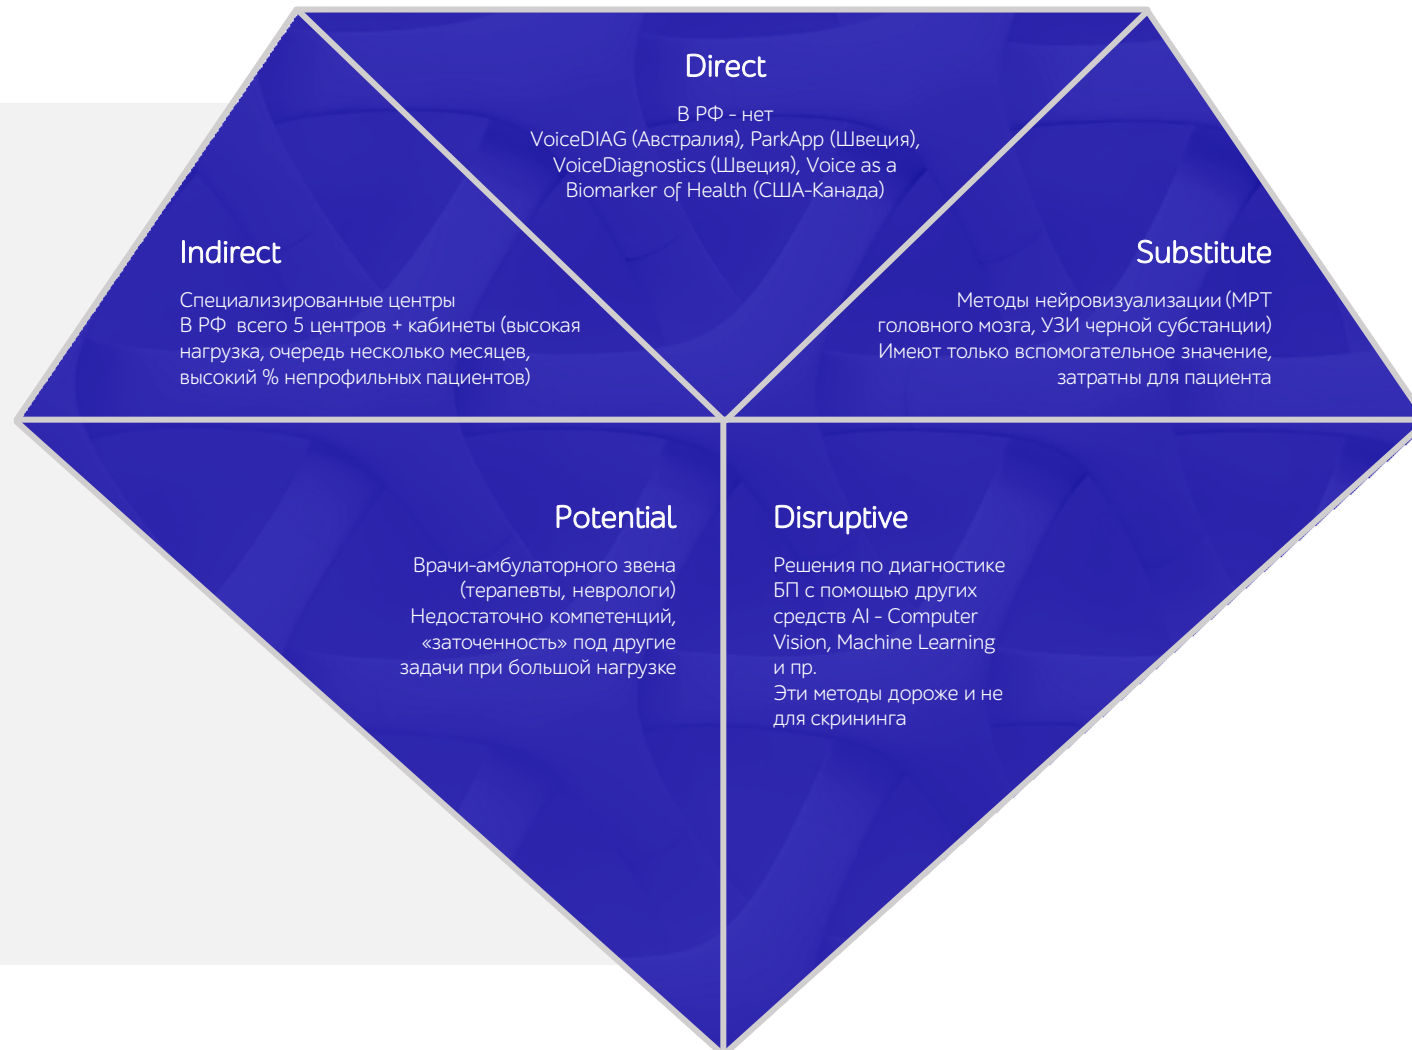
Direct

В РФ - нет
VoiceDIAG (Австралия), ParkApp (Швеция), VoiceDiagnostics (Швеция), Voice as a Biomarker of Health (США-Канада)

Indirect

Специализированные центры
В РФ всего 5 центров + кабинеты (высокая нагрузка, очередь несколько месяцев, высокий % непрофильных пациентов)

Substitute

Методы нейровизуализации (МРТ головного мозга, УЗИ черной субстанции)
Имеют только вспомогательное значение, затратны для пациента

Potential

Врачи-амбулаторного звена (терапевты, неврологи)
Недостаточно компетенций, «заточенность» под другие задачи при большой нагрузке

Disruptive

Решения по диагностике БП с помощью других средств AI - Computer Vision, Machine Learning и пр.
Эти методы дороже и не для скрининга